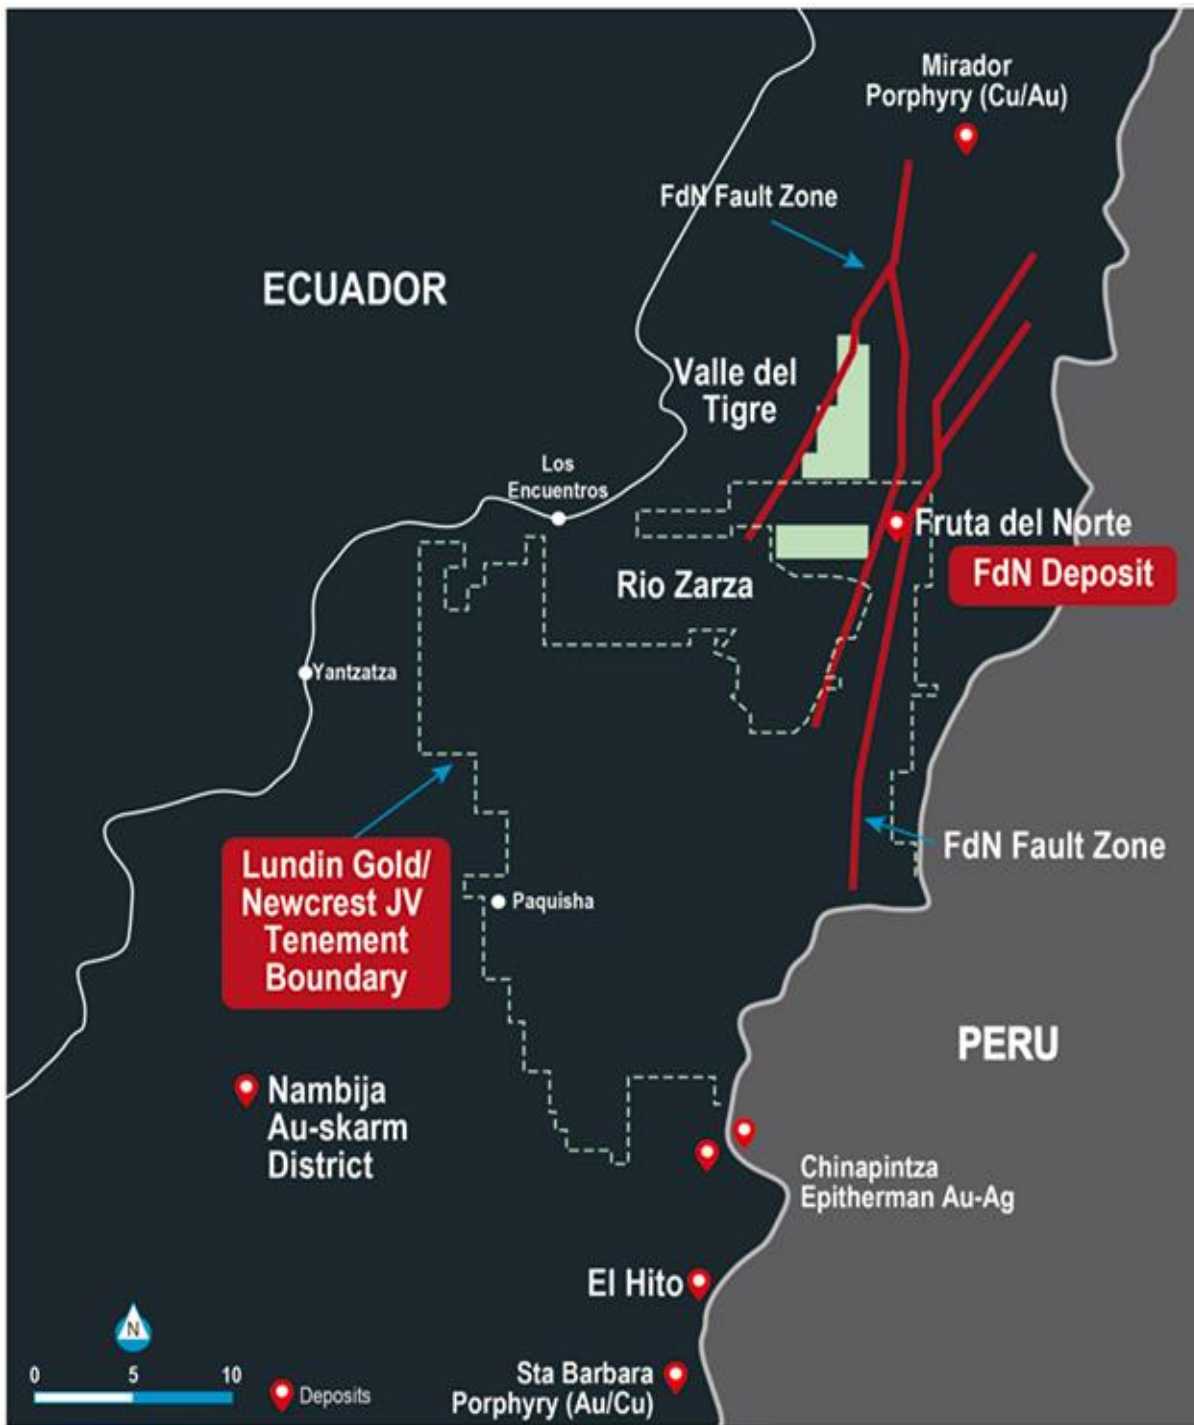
Mirador Porphyry (Cu/Au)

FdN Fault Zone

ECUADOR

Valle del Tigre

Los Encuentros

Fruta del Norte

FdN Deposit

Rio Zarza

Yantzatza

FdN Fault Zone

Lundin Gold/ Newcrest JV Tenement Boundary

Paquisha

PERU

Nambija Au-skarm District

Chinapintza Epitherman Au-Ag

El Hito

N

0 5 10

Deposits

Sta Barbara Porphyry (Au/Cu)